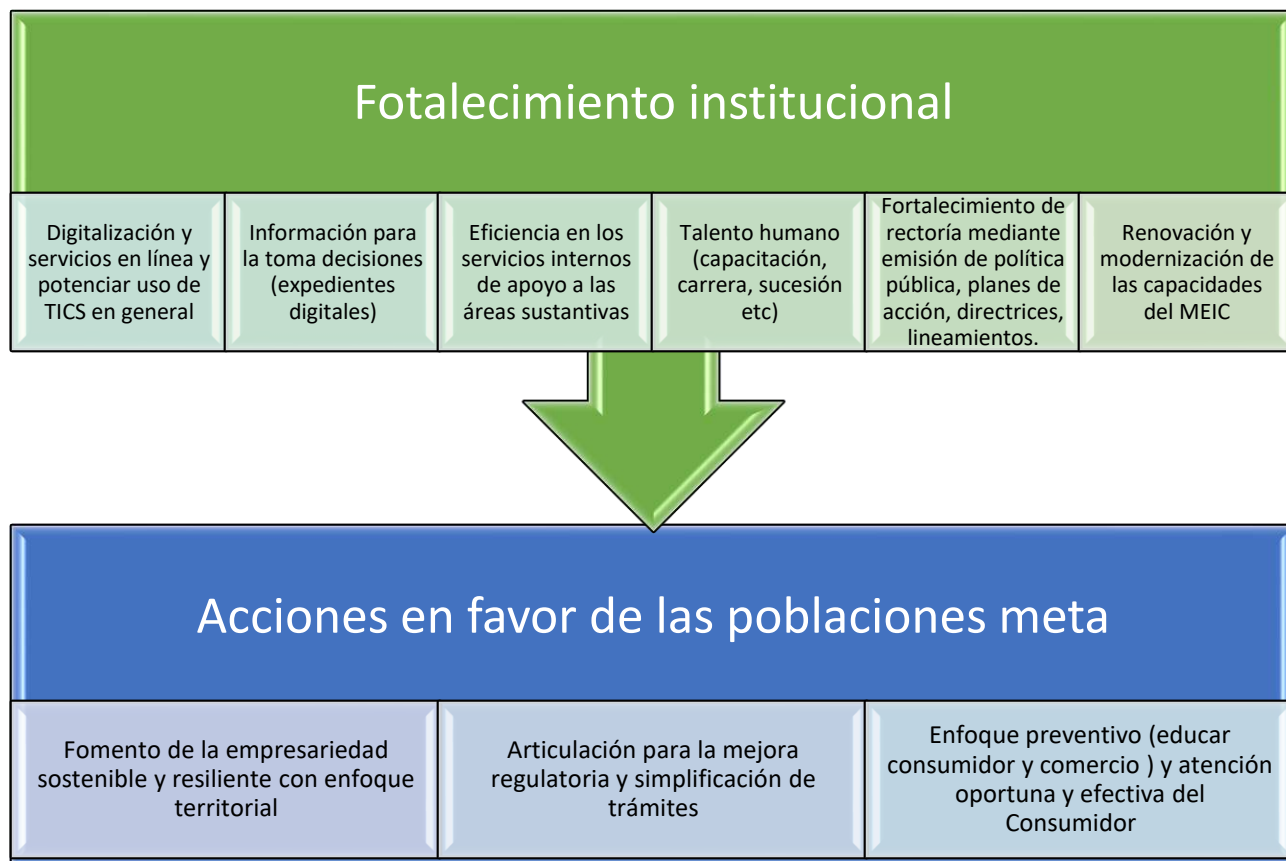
Fotalecimiento institucional

Digitalización y servicios en línea y potenciar uso de TICS en general

Información para la toma decisiones (expedientes digitales)

Eficiencia en los servicios internos de apoyo a las áreas sustantivas

Talento humano (capacitación, carrera, sucesión etc)

Fortalecimiento de rectoría mediante emisión de política pública, planes de acción, directrices, lineamientos.

Renovación y modernización de las capacidades del MEIC

Acciones en favor de las poblaciones meta

Fomento de la empresariedad sostenible y resiliente con enfoque territorial

Articulación para la mejora regulatoria y simplificación de trámites

Enfoque preventivo (educar consumidor y comercio ) y atención oportuna y efectiva del Consumidor